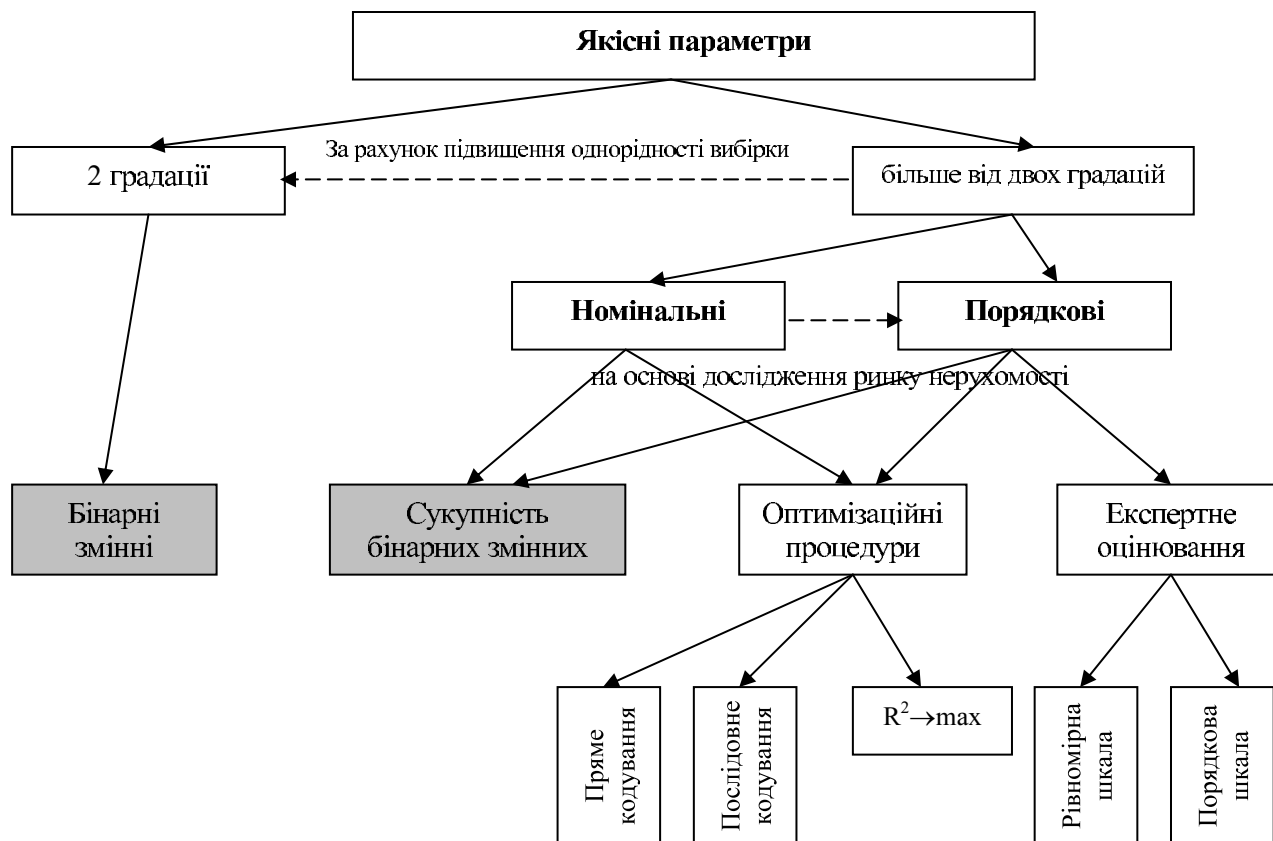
Якісні параметри

За рахунок підвищення однорідності вибірки

2 градації

більше від двох градацій

Номінальні

Порядкові

на основі дослідження ринку нерухомості

Бінарні змінні

Сукупність бінарних змінних

Оптимізаційні процедури

Експертне оцінювання

Пряме кодування

Послідовне кодування

$R^2 \rightarrow max$

Рівномірна шкала

Порядкова шкала